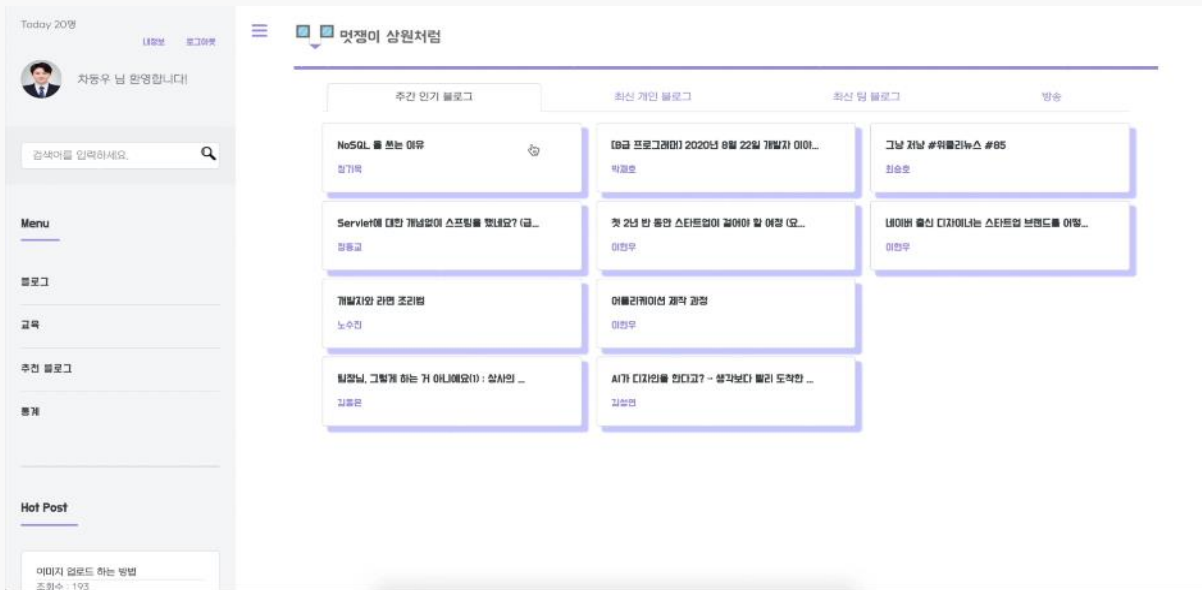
Today 20명
내정보 로그아웃

차동우 님 환영합니다!

검색어를 입력하세요.

Menu

블로그

교육

추천 블로그

통계

Hot Post

이미지 업로드 하는 방법
조회수 : 193

멋쟁이 상원처럼

주간 인기 블로그 | 최신 개인 블로그 | 최신 팀 블로그 | 방송

NoSQL 을 쓰는 이유
정기욱

[B급 프로그래머] 2020년 8월 22일 개발자 이야...
박철호

그냥 저냥 #위클리뉴스 #85
최승호

Servlet에 대한 개념없이 스프링을 했네요? (급...
정용교

첫 2년 반 동안 스타트업이 걸어야 할 여정 (요...
이한우

네이버 출신 디자이너는 스타트업 브랜드를 어떻...
이한우

개발자와 라면 조리법
노수진

어플리케이션 제작 과정
이한우

팀장님, 그렇게 하는 거 아니에요(1) : 상사의 ...
김용은

AI가 디자인을 한다고? - 생각보다 빨리 도착한 ...
김성연